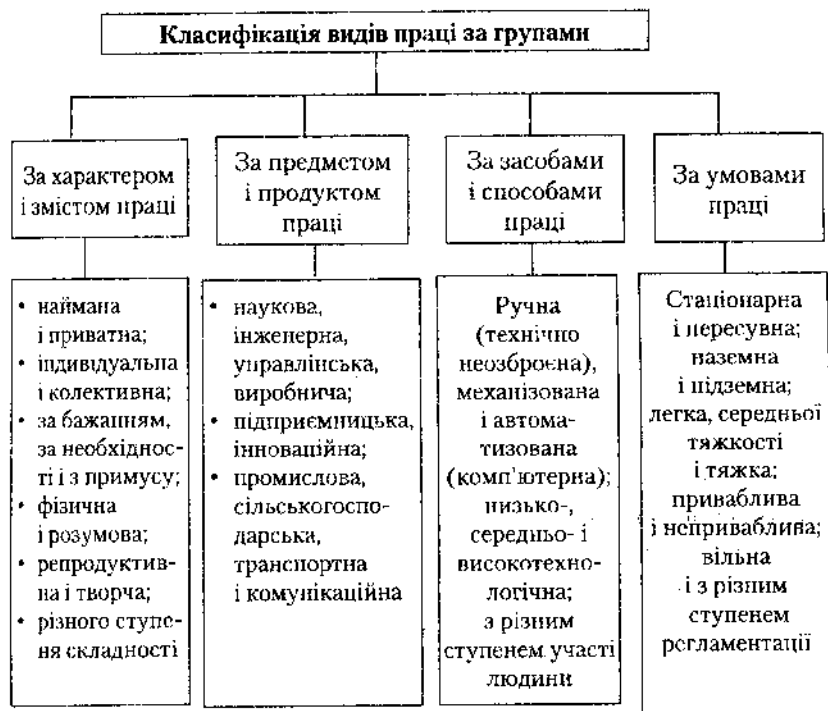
Класифікація видів праці за групами

За характером і змістом праці

• наймана і приватна;
• індивідуальна і колективна;
• за бажанням, за необхідності і з примусу;
• фізична і розумова;
• репродуктивна і творча;
• різного ступеня складності

За предметом і продуктом праці

• наукова, інженерна, управлінська, виробнича;
• підприємницька, інноваційна;
• промислова, сільськогосподарська, транспортна і комунікаційна

За засобами і способами праці

Ручна (технічно неозброєна), механізована і автоматизована (комп'ютерна); низько-, середньо- і високотехнологічна; з різним ступенем участі людини

За умовами праці

Стаціонарна і пересувна; наземна і підземна; легка, середньої тяжкості і тяжка; приваблива і неприваблива; вільна і з різним ступенем регламентації